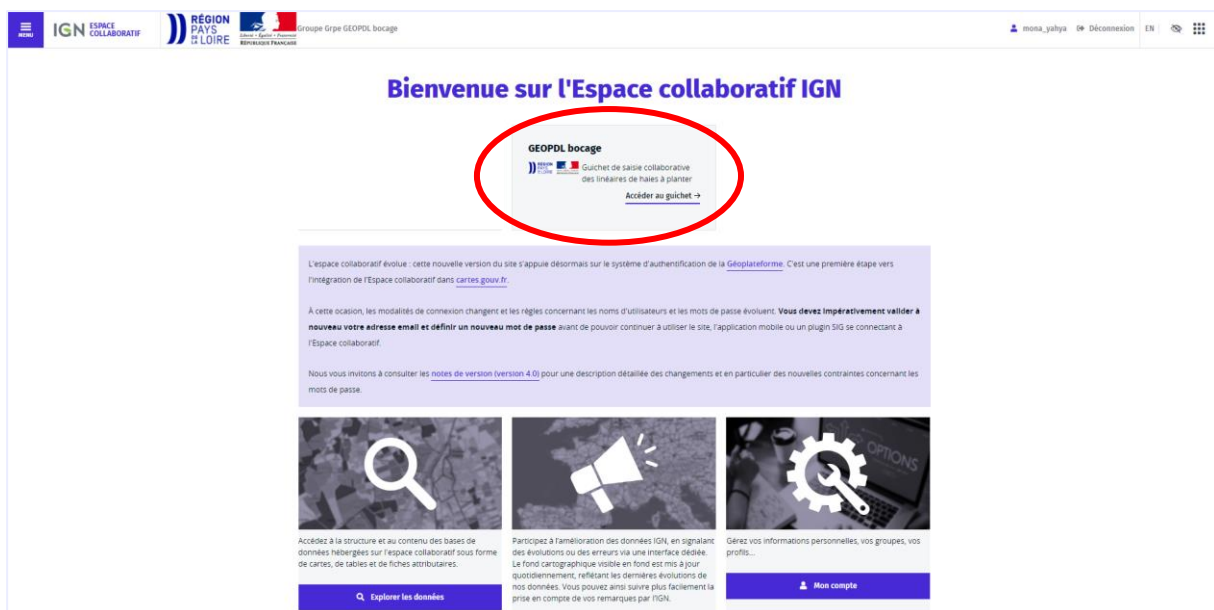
MENU IGN ESPACE COLLABORATIF

RÉGION PAYS DE LA LOIRE

Liberté • Égalité • Fraternité
RÉPUBLIQUE FRANÇAISE

Groupe Grpe GEOPDL bocage

mona_yahya Déconnexion EN

Bienvenue sur l'Espace collaboratif IGN

GEOPDL bocage

Guichet de saisie collaborative des linéaires de haies à planter

Accéder au guichet →

L'espace collaboratif évolue : cette nouvelle version du site s'appuie désormais sur le système d'authentification de la Géoplateforme. C'est une première étape vers l'intégration de l'Espace collaboratif dans cartes.gouv.fr.

À cette occasion, les modalités de connexion changent et les règles concernant les noms d'utilisateurs et les mots de passe évoluent. Vous devez impérativement valider à nouveau votre adresse email et définir un nouveau mot de passe avant de pouvoir continuer à utiliser le site, l'application mobile ou un plugin SIG se connectant à l'Espace collaboratif.

Nous vous invitons à consulter les notes de version (version 4.0) pour une description détaillée des changements et en particulier des nouvelles contraintes concernant les mots de passe.

OPTIONS

Accédez à la structure et au contenu des bases de données hébergées sur l'espace collaboratif sous forme de cartes, de tables et de fiches attributaires.

Explorer les données

Participez à l'amélioration des données IGN, en signalant des évolutions ou des erreurs via une interface dédiée. Le fond cartographique visible en fond est mis à jour quotidiennement, reflétant les dernières évolutions de nos données. Vous pouvez ainsi suivre plus facilement la prise en compte de vos remarques par l'IGN.

Gérez vos informations personnelles, vos groupes, vos profils...

Mon compte